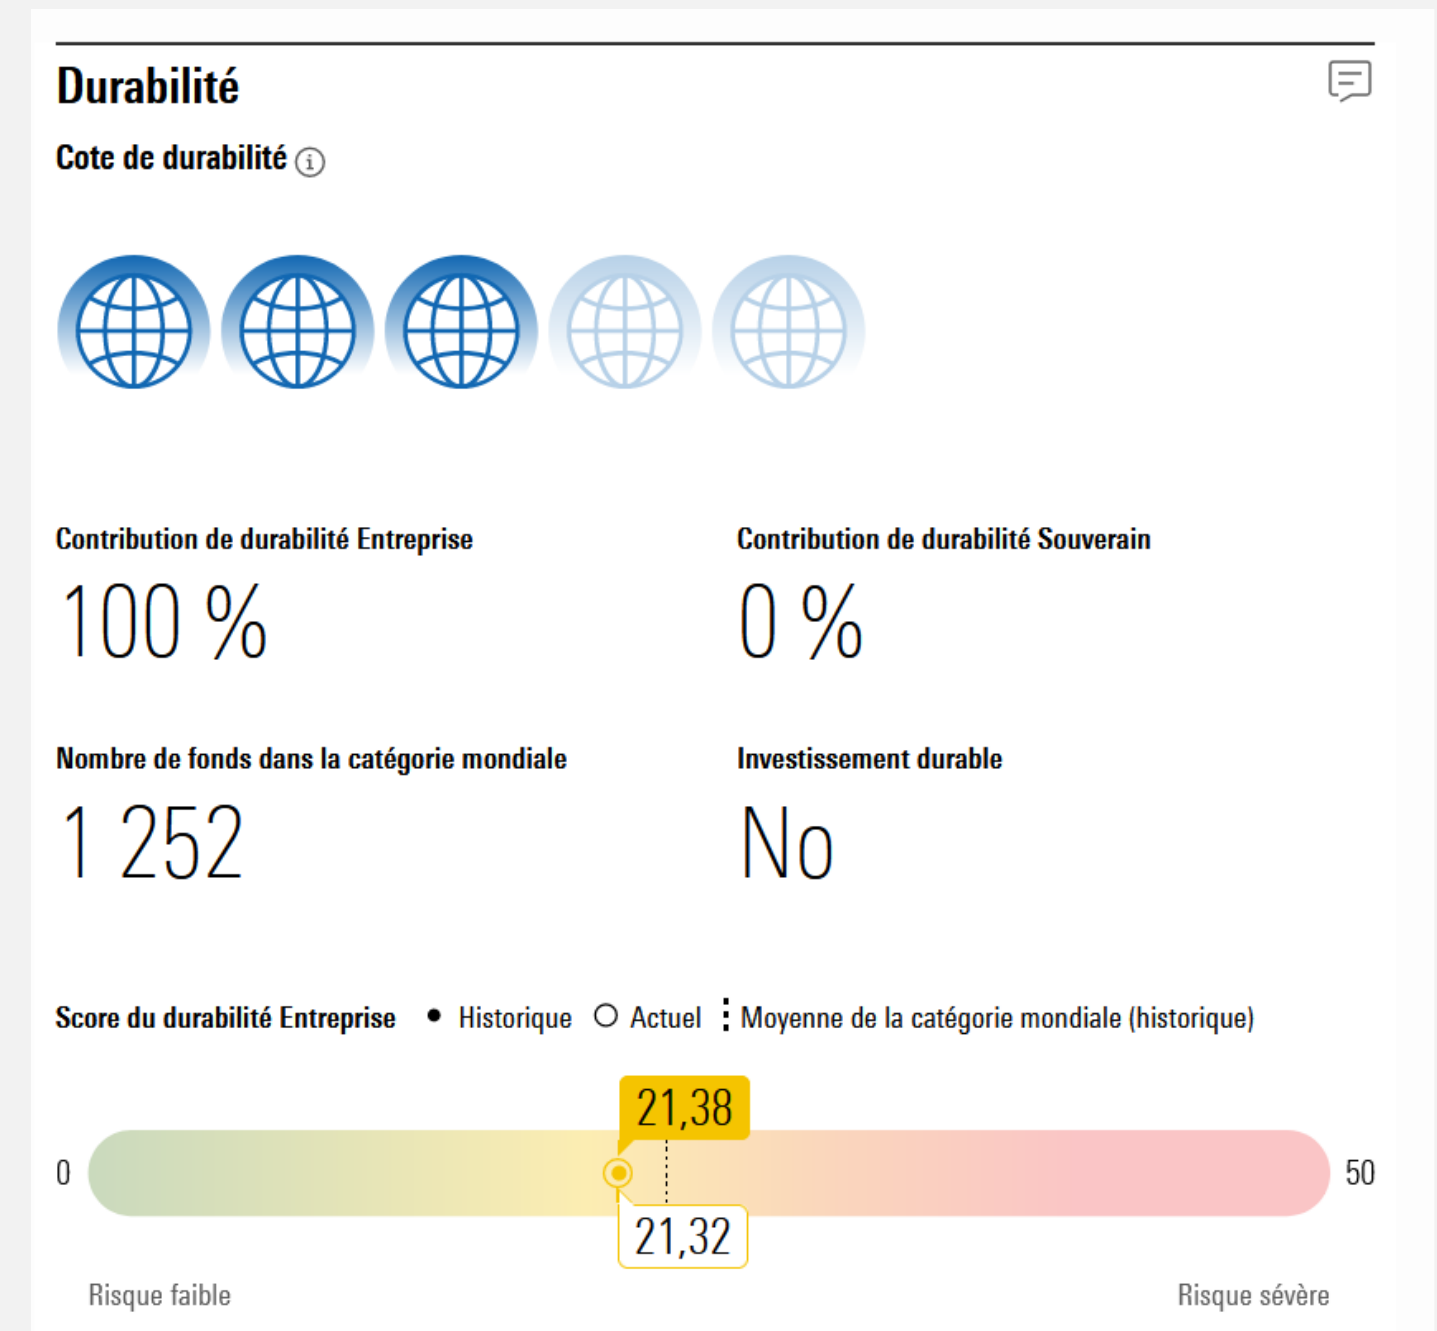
Durabilité

Cote de durabilité

Contribution de durabilité Entreprise
100 %

Contribution de durabilité Souverain
0 %

Nombre de fonds dans la catégorie mondiale
1 252

Investissement durable
No

Score du durabilité Entreprise • Historique ○ Actuel ⋮ Moyenne de la catégorie mondiale (historique)

21,38
0
50
21,32

Risque faible
Risque sévère